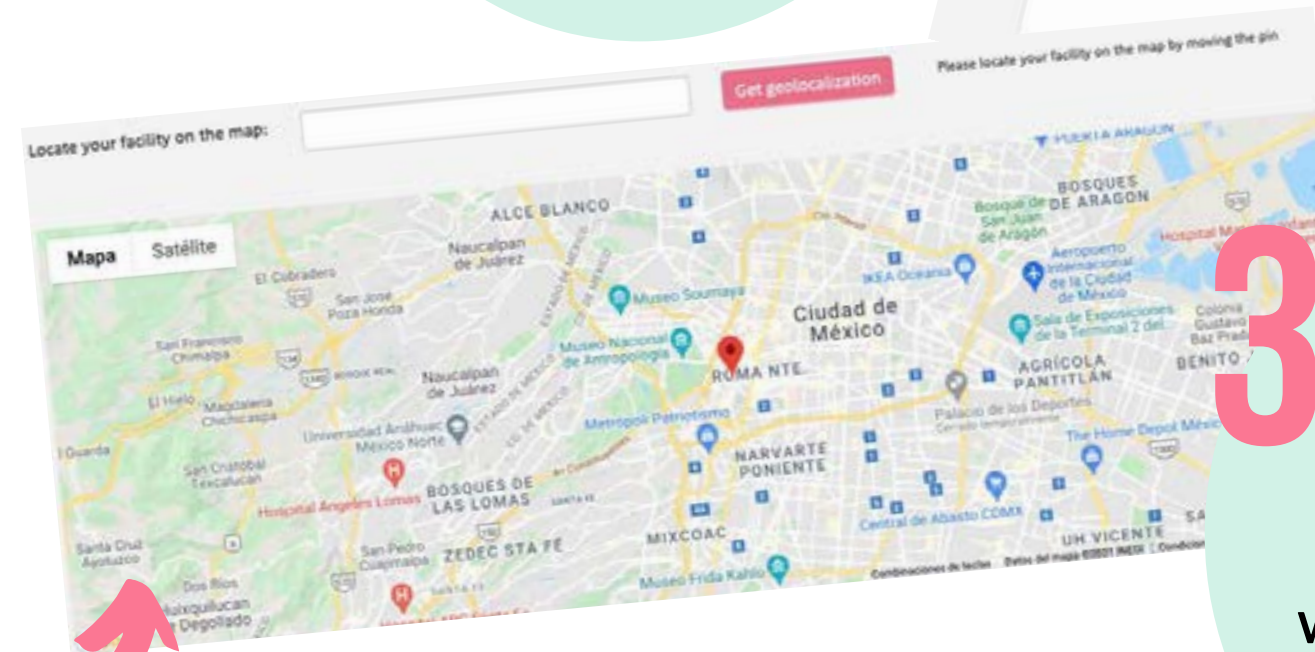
Get geolocalization

Please locate your facility on the map by moving the pin

Locate your facility on the map:

Mapa Satélite

PUERTA ARAGON
BOSQUES DE ARAGON
Bosque de San Juan de Aragón
ALCE BLANCO
Naucalpan de Juárez
El Cobradero
San José Poza Honda
Hospital Ma
Aeropuerto Internacional de la Ciudad de México
IKEA Oceanía
Museo Soumaya
Ciudad de México
Sala de Exposiciones de la Terminal 2 del
Colonia Gustavo Baz Prada
San Francisco Chimalpa
Museo Nacional de Antropología
ROMA NTE.
AGRÍCOLA PANTITLÁN
BENITO
Naucalpan de Juárez
El Hielo
Magdalena Chichicaspa
Metrópoli Patriotismo
Palacio de los Deportes
Universidad Anáhuac México Norte
The Home Depot México
Guarda
NARVARTE PONIENTE
San Cristóbal Texcalucan
BOSQUES DE LAS LOMAS
Hospital Ángeles Lomas
Central de Abasto CDMX
Santa Cruz Ayotuzco
San Pedro Cuajimalpa
ZEDEC STA FE
MIXCOAC
UH VICENTE
Dos Ríos
Xalxquilucan Degollado
Museo Frida Kahlo
Combinaciones de teclas
Datos del mapa ©2021 INEGI
Condicion

3

V